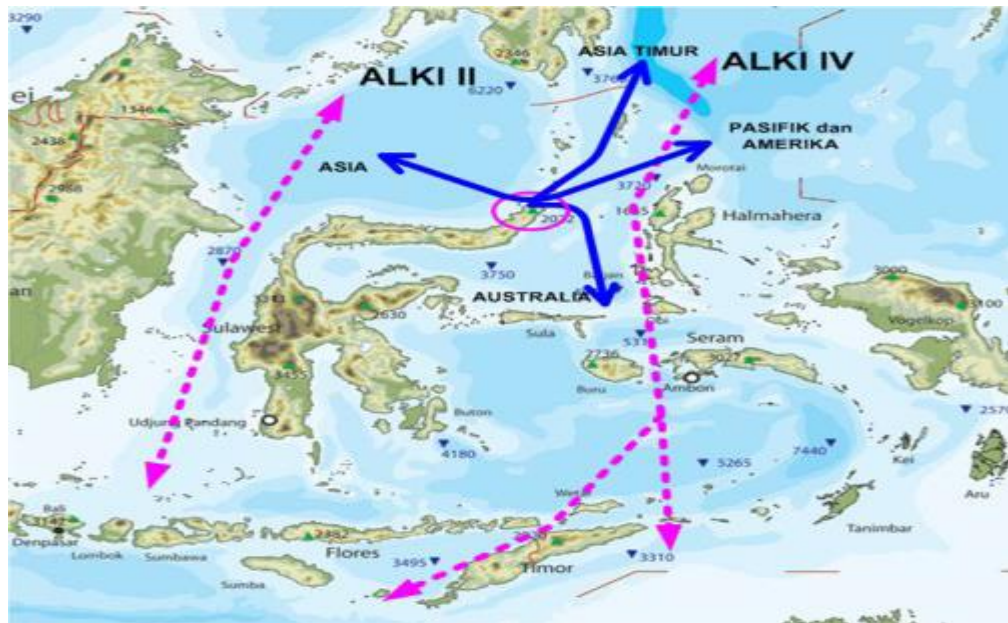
3290
2346
ASIA TIMUR
ALKI II
ALKI IV
6220
3760
ei
1346
PASIFIK dan AMERIKA
2436
ASIA
Morotai
3720
2988
1635
Halmahera
2022
2870
3750
3000
an
AUSTRALIA
338
2630
Sulawesi
Sula
5100
Vogelkop
533
Seram
2736
3027
3455
Ambon
Buru
Udjung Pandang
Buton
2570
4180
7440
5265
Kei
Wetar
Aru
Bali
Tanimbar
2882
Denpasar
Lombok
Sumbawa
Flores
3495
Timor
3310
Sumba